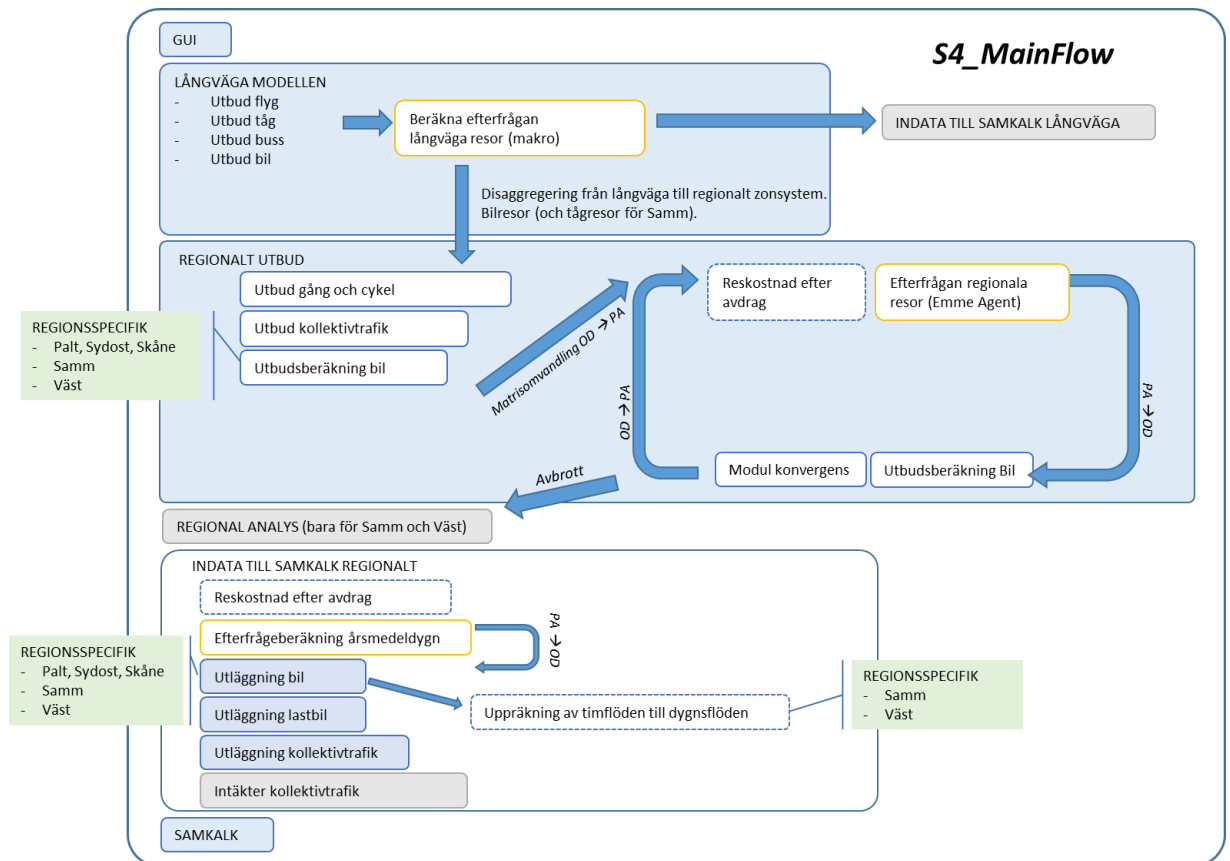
GUI

S4_MainFlow

LÅNGVÄGA MODELLEN
- Utbud flyg
- Utbud tåg
- Utbud buss
- Utbud bil

Beräkna efterfrågan långväga resor (makro)

INDATA TILL SAMKALK LÅNGVÄGA

Disaggregering från långväga till regionalt zonsystem. Bilresor (och tågresor för Samm).

REGIONALT UTBUD

Utbud gång och cykel

Utbud kollektivtrafik

Utbudsberäkning bil

REGIONSSPECIFIK
- Palt, Sydost, Skåne
- Samm
- Väst

Matrisomvandling OD → PA

Reskostnad efter avdrag

Efterfrågan regionala resor (Emme Agent)

PA → OD

OD → PA

Modul konvergens

Utbudsberäkning Bil

Avbrott

REGIONAL ANALYS (bara för Samm och Väst)

INDATA TILL SAMKALK REGIONALT

Reskostnad efter avdrag

Efterfrågeberäkning årsmedeldygn

PA → OD

REGIONSSPECIFIK
- Palt, Sydost, Skåne
- Samm
- Väst

Utläggning bil

Utläggning lastbil

Utläggning kollektivtrafik

Intäkter kollektivtrafik

Uppräkning av timflöden till dygnsflöden

REGIONSSPECIFIK
- Samm
- Väst

SAMKALK